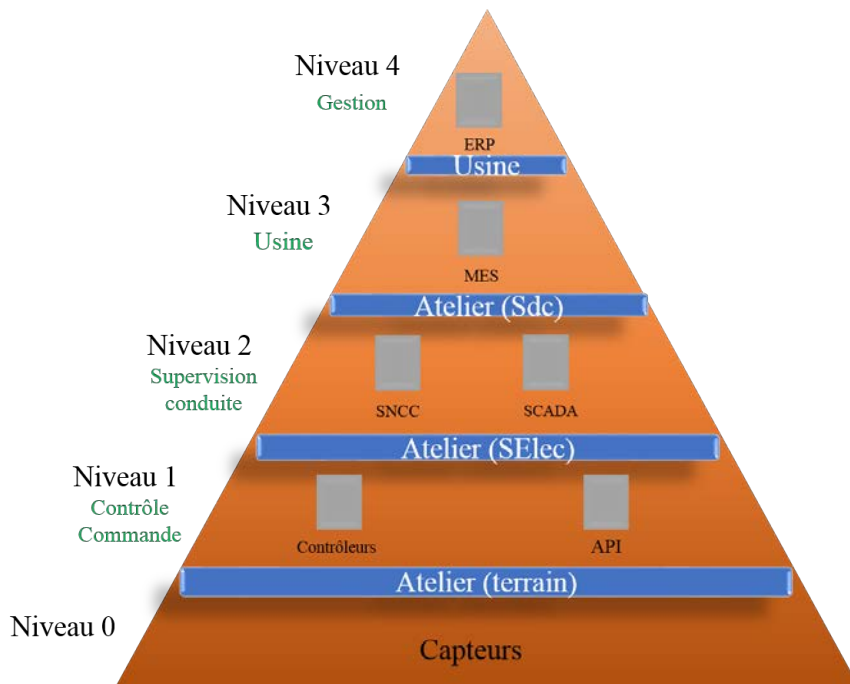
Niveau 4
Gestion

ERP

Usine

Niveau 3
Usine

MES

Atelier (Sdc)

Niveau 2
Supervision conduite

SNCC

SCADA

Atelier (SElec)

Niveau 1
Contrôle Commande

Contrôleurs

API

Atelier (terrain)

Niveau 0

Capteurs